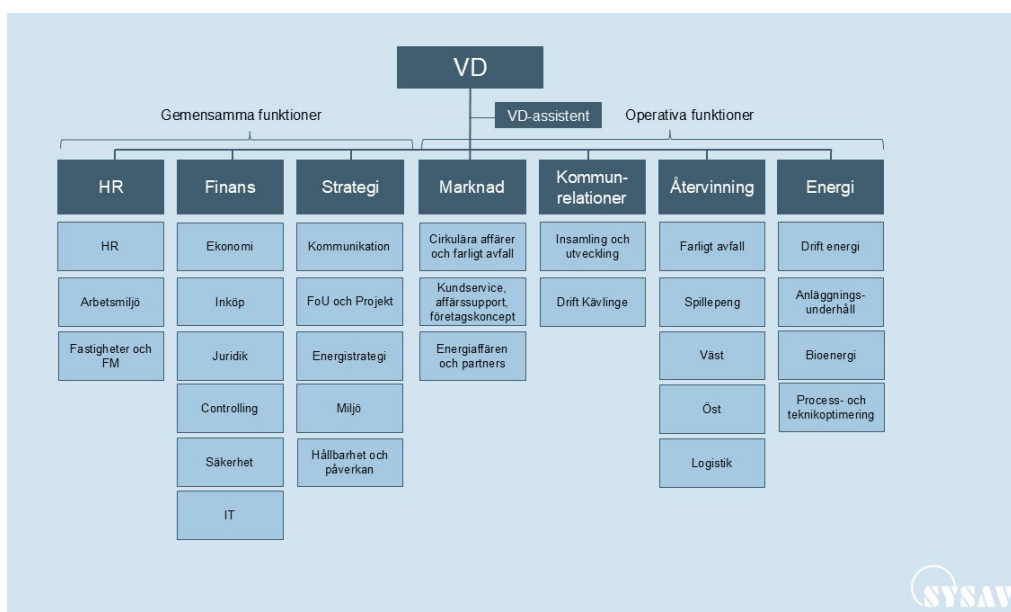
VD

Gemensamma funktioner

VD-assistent

Operativa funktioner

HR
HR
Arbetsmiljö
Fastigheter och FM

Finans
Ekonomi
Inköp
Juridik
Controlling
Säkerhet
IT

Strategi
Kommunikation
FoU och Projekt
Energistrategi
Miljö
Hållbarhet och påverkan

Marknad
Cirkulära affärer och farligt avfall
Kundservice, affärssupport, företagskoncept
Energiaffären och partners

Kommunrelationer
Insamling och utveckling
Drift Kävlinge

Återvinning
Farligt avfall
Spillepeng
Väst
Öst
Logistik

Energi
Drift energi
Anläggningsunderhåll
Bioenergi
Process- och teknikoptimering

SYSAV